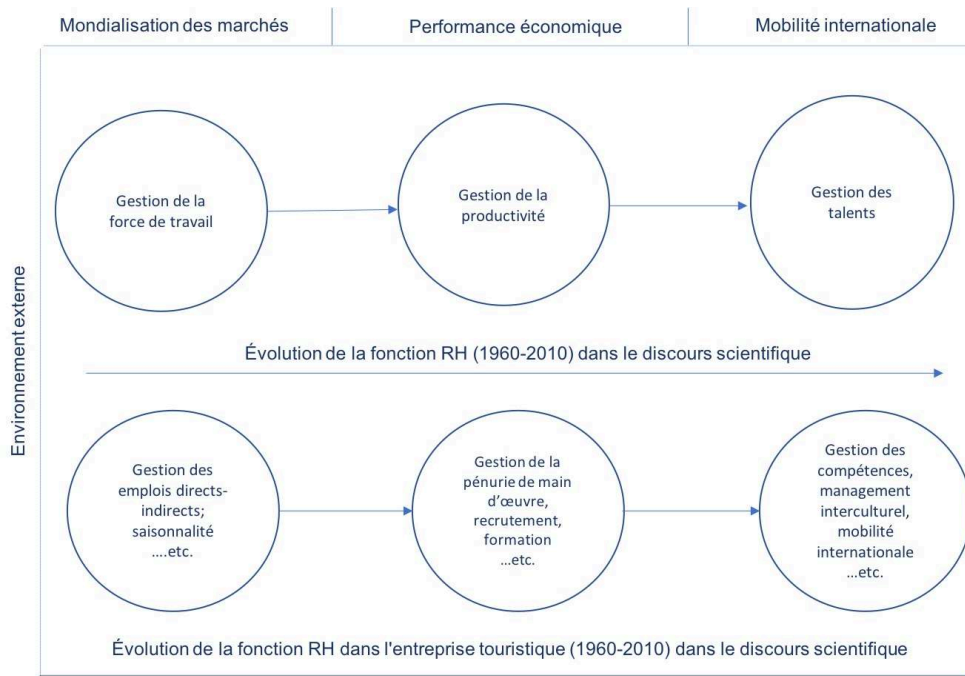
Mondialisation des marchés

Performance économique

Mobilité internationale

Environnement externe

Gestion de la force de travail

Gestion de la productivité

Gestion des talents

Évolution de la fonction RH (1960-2010) dans le discours scientifique

Gestion des emplois directs-indirects; saisonnalité ....etc.

Gestion de la pénurie de main d'œuvre, recrutement, formation ...etc.

Gestion des compétences, management interculturel, mobilité internationale ...etc.

Évolution de la fonction RH dans l'entreprise touristique (1960-2010) dans le discours scientifique